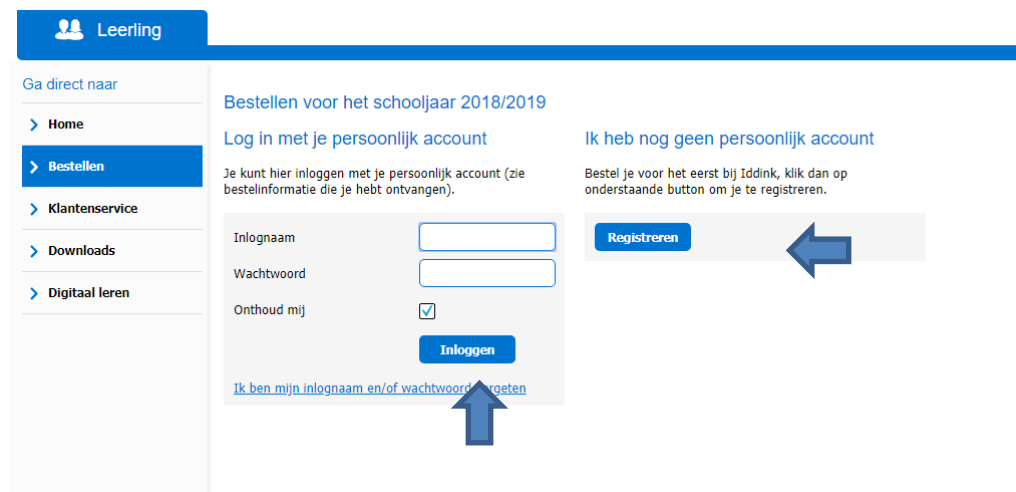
Leerling

Ga direct naar

Home

Bestellen

Klantenservice

Downloads

Digitaal leren

Bestellen voor het schooljaar 2018/2019

Log in met je persoonlijk account

Je kunt hier inloggen met je persoonlijk account (zie bestelinformatie die je hebt ontvangen).

Inlognaam

Wachtwoord

Onthoud mij

Inloggen

Ik ben mijn inlognaam en/of wachtwoord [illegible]rgeten

Ik heb nog geen persoonlijk account

Bestel je voor het eerst bij Iddink, klik dan op onderstaande button om je te registreren.

Registreren